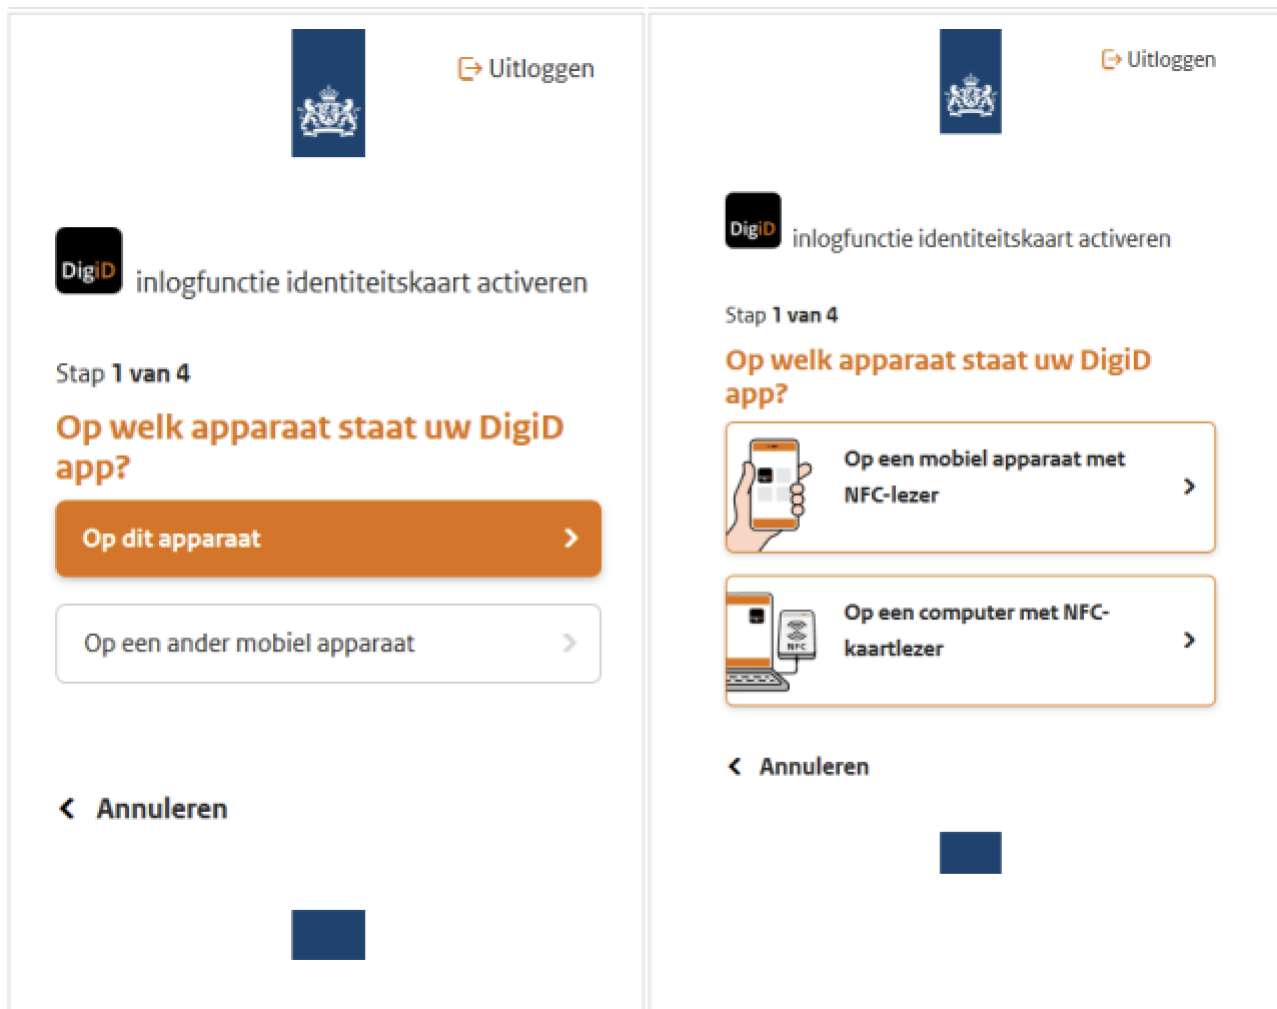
Uitloggen

DigiD inlogfunctie identiteitskaart activeren

Stap 1 van 4

Op welk apparaat staat uw DigiD app?

Op dit apparaat

Op een ander mobiel apparaat

Annuleren

Uitloggen

DigiD inlogfunctie identiteitskaart activeren

Stap 1 van 4

Op welk apparaat staat uw DigiD app?

Op een mobiel apparaat met NFC-lezer

NFC

Op een computer met NFC-kaartlezer

Annuleren